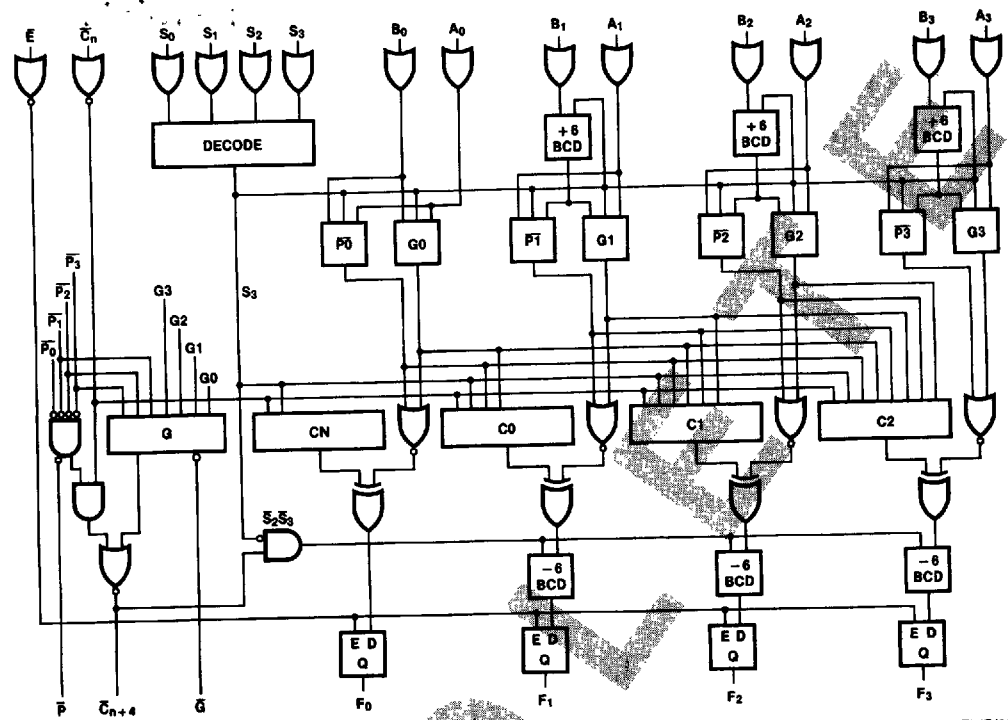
$\bar{E}$ $\bar{C}_n$ $S_0$ $S_1$ $S_2$ $S_3$ $B_0$ $A_0$ $B_1$ $A_1$ $B_2$ $A_2$ $B_3$ $A_3$

DECODE

+6 BCD

+6 BCD

+6 BCD

$\overline{P0}$ G0 $\overline{P1}$ G1 $\overline{P2}$ G2 $\overline{P3}$ G3

$\overline{P_3}$ $\overline{P_2}$ $\overline{P_1}$ $\overline{P_0}$

G3 G2 G1 G0

$S_3$

G

CN

C0

C1

C2

$\bar{S}_2\bar{S}_3$

−6 BCD

−6 BCD

−6 BCD

E D Q

E D Q

E D Q

E D Q

$\bar{P}$ $\bar{C}_{n+4}$ $\bar{G}$ $F_0$ $F_1$ $F_2$ $F_3$